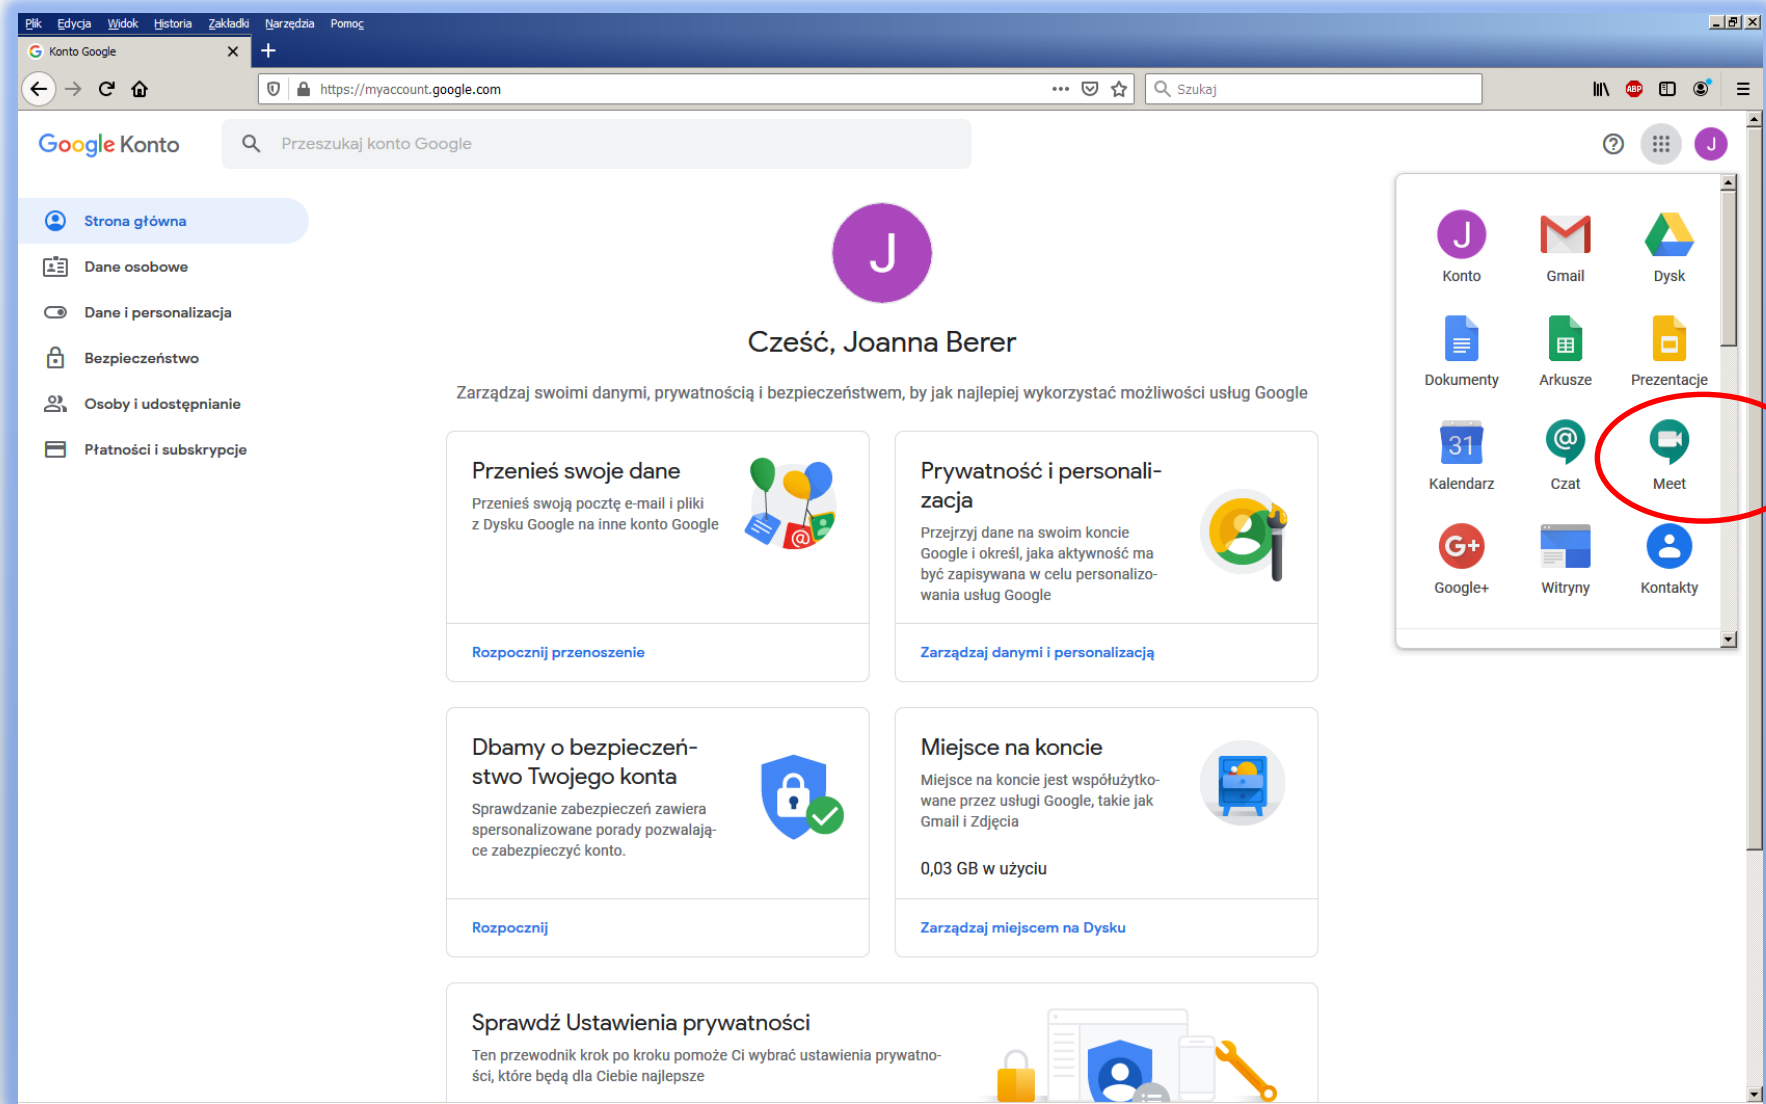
Plik Edycja Widok Historia Zakładki Narzędzia Pomoc

Konto Google

https://myaccount.google.com

Szukaj

Google Konto

Przeszukaj konto Google

J

Strona główna
Dane osobowe
Dane i personalizacja
Bezpieczeństwo
Osoby i udostępnianie
Płatności i subskrypcje

J

Cześć, Joanna Berer

Zarządzaj swoimi danymi, prywatnością i bezpieczeństwem, by jak najlepiej wykorzystać możliwości usług Google

Przenieś swoje dane
Przenieś swoją pocztę e-mail i pliki z Dysku Google na inne konto Google
Rozpocznij przenoszenie

Prywatność i personalizacja
Przejrzyj dane na swoim koncie Google i określ, jaka aktywność ma być zapisywana w celu personalizowania usług Google
Zarządzaj danymi i personalizacją

Dbamy o bezpieczeństwo Twojego konta
Sprawdzanie zabezpieczeń zawiera spersonalizowane porady pozwalające zabezpieczyć konto.
Rozpocznij

Miejsce na koncie
Miejsce na koncie jest współużytkowane przez usługi Google, takie jak Gmail i Zdjęcia
0,03 GB w użyciu
Zarządzaj miejscem na Dysku

Sprawdź Ustawienia prywatności
Ten przewodnik krok po kroku pomoże Ci wybrać ustawienia prywatności, które będą dla Ciebie najlepsze

J
Konto
Gmail
Dysk
Dokumenty
Arkusze
Prezentacje
31
Kalendarz
Czat
Meet
Google+
Witryny
Kontakty